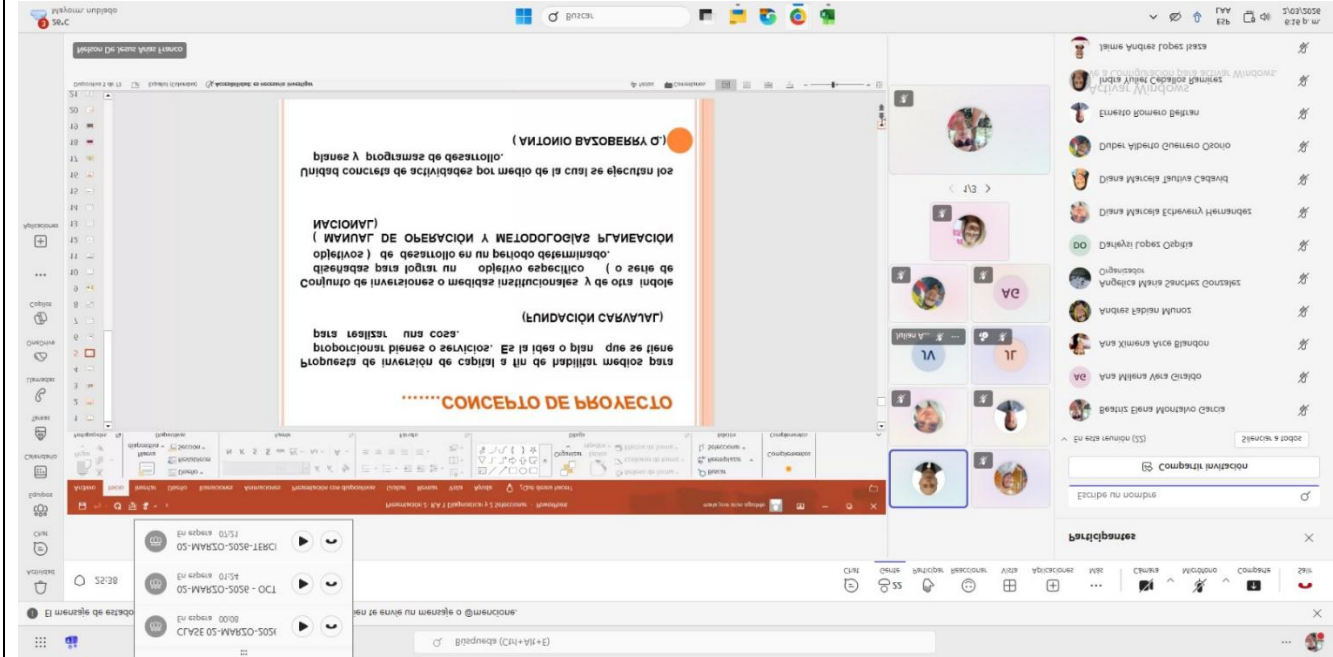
Mayormente nublado
26°C

Buscar

2/03/2026
6:26 p. m.

Nelson De Jesus Arias Franco

.......CONCEPTO DE PROYECTO

Propuesta de inversión de capital a fin de habilitar medios para proporcionar bienes o servicios. Es la idea o plan que se tiene para realizar una cosa.

(FUNDACIÓN CARVAJAL)

Conjunto de inversiones o medidas institucionales y de otra índole diseñadas para lograr un objetivo específico (o serie de objetivos) de desarrollo en un período determinado.
( MANUAL DE OPERACIÓN Y METODOLOGÍAS PLANEACIÓN NACIONAL)

Unidad concreta de actividades por medio de la cual se ejecutan los planes y programas de desarrollo.

( ANTONIO BAZOBERRY O.)

Archivo Inicio Insertar Diseño Transiciones Animaciones Presentación con diapositivas Grabar Revisar Vista Ayuda ¿Qué desea hacer?

Actividad
Chat
Equipos
Calendario
Tareas
Llamadas
OneDrive
Copilot
Aplicaciones

25:38

En espera 07:21
02-MARZO-2026-TERCI

En espera 01:24
02-MARZO-2026 - OCT

En espera 00:08
CLASE 02-MARZO-2026

El mensaje de estado ... en te envíe un mensaje o @menciones.

Búsqueda (Ctrl+Alt+E)

1/3

AG
JL
VA

Chat Gente Levantar Reaccionar Vista Aplicaciones Más Cámara Micrófono Compartir Salir
22

Participantes

Escribe un nombre

Compartir invitación

En esta reunión (22)
Silenciar a todos

Beatriz Elena Montalvo Garcia
Ana Milena Vera Giraldo
Ana Ximena Arce Blandon
Andres Fabian Munoz
Angelica Maria Sanchez Gonzalez
Organizador
Daneyzi Lopez Ospina
Diana Marcela Echeverry Hernandez
Diana Marcela Jaulina Cadavid
Duber Alberto Guerrero Osorio
Ernesto Romero Beltran
Indira Yuset Caballos Ramirez
Jaime Andres Lopez Isaza

Activar Windows
Ve a Configuración para activar Windows.